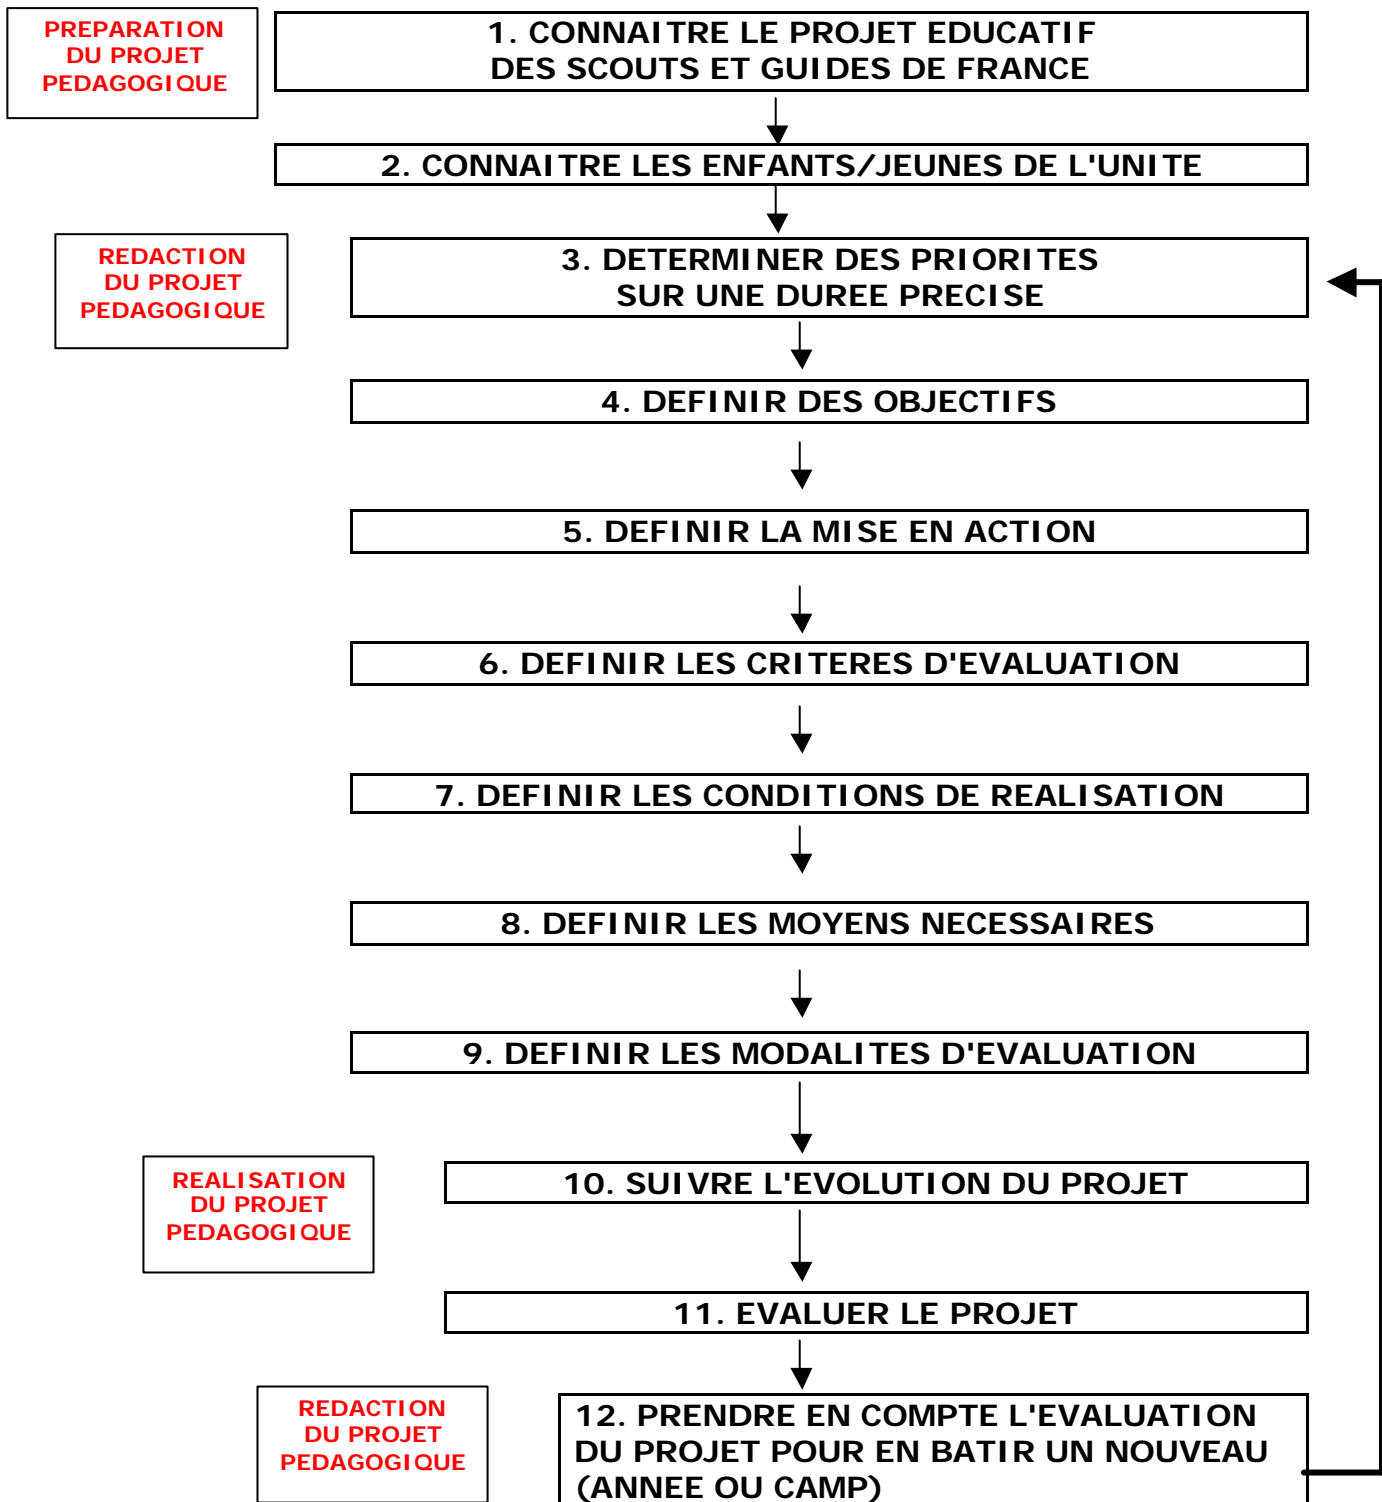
PREPARATION DU PROJET PEDAGOGIQUE

1. CONNAITRE LE PROJET EDUCATIF DES SCOUTS ET GUIDES DE FRANCE

2. CONNAITRE LES ENFANTS/JEUNES DE L'UNITE

REDACTION DU PROJET PEDAGOGIQUE

3. DETERMINER DES PRIORITES SUR UNE DUREE PRECISE

4. DEFINIR DES OBJECTIFS

5. DEFINIR LA MISE EN ACTION

6. DEFINIR LES CRITERES D'EVALUATION

7. DEFINIR LES CONDITIONS DE REALISATION

8. DEFINIR LES MOYENS NECESSAIRES

9. DEFINIR LES MODALITES D'EVALUATION

REALISATION DU PROJET PEDAGOGIQUE

10. SUIVRE L'EVOLUTION DU PROJET

11. EVALUER LE PROJET

REDACTION DU PROJET PEDAGOGIQUE

12. PRENDRE EN COMPTE L'EVALUATION DU PROJET POUR EN BATIR UN NOUVEAU (ANNEE OU CAMP)